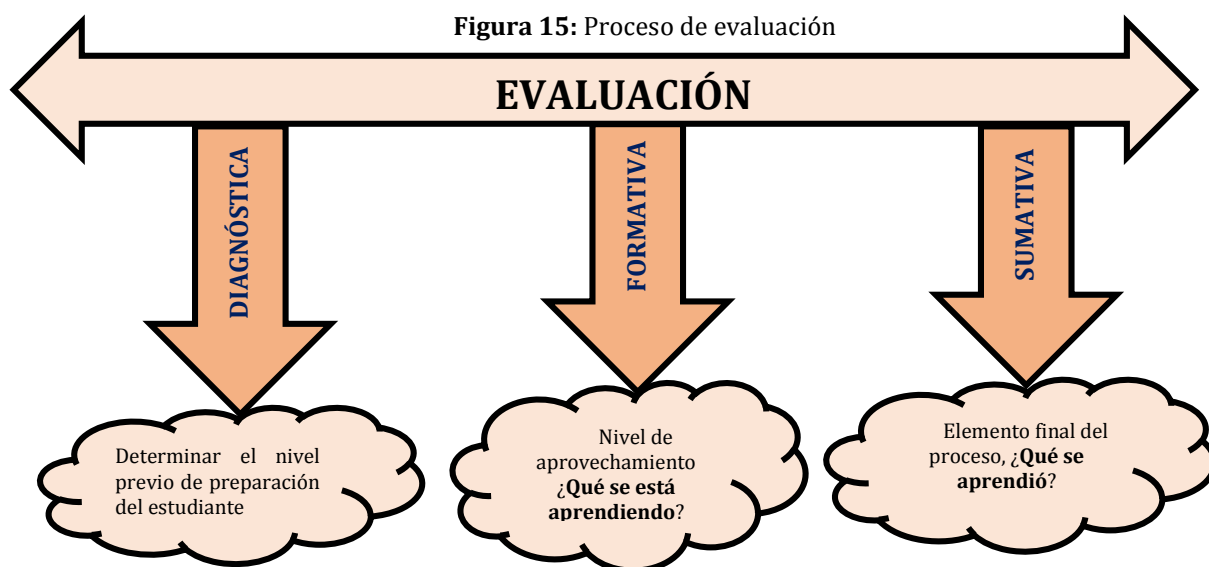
**Figura 15:** Proceso de evaluación

EVALUACIÓN

DIAGNÓSTICA

FORMATIVA

SUMATIVA

Determinar el nivel previo de preparación del estudiante

Nivel de aprovechamiento ¿**Qué se está aprendiendo**?

Elemento final del proceso, ¿**Qué se aprendió**?